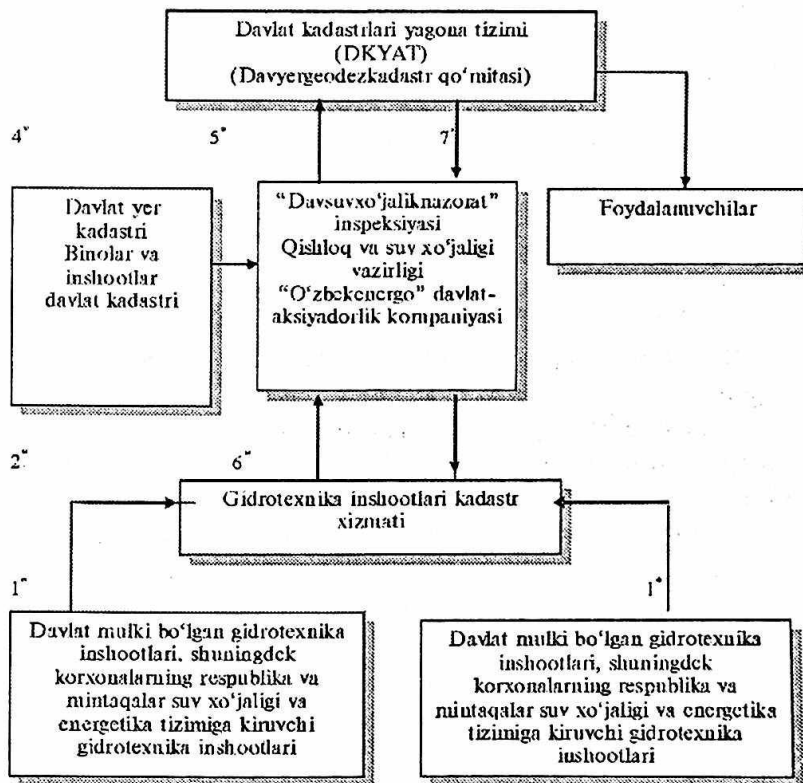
Davlat kadastrlari yagona tizimi (DKYAT) (Davyergeodezkadastr qo'mitasi)

4*

5*

7*

Davlat yer kadastri Binolar va inshootlar davlat kadastri

"Davsuvxo'jaliknazorat" inspeksiyasi Qishloq va suv xo'jaligi vazirligi "O'zbekenergo" davlat-aksiyadorlik kompaniyasi

Foydalanuvchilar

2*

6*

Gidrotexnika inshootlari kadastr xizmati

1*

1*

Davlat mulki bo'lgan gidrotexnika inshootlari, shuningdek korxonalarning respublika va mintaqalar suv xo'jaligi va energetika tizimiga kiruvchi gidrotexnika inshootlari

Davlat mulki bo'lgan gidrotexnika inshootlari, shuningdek korxonalarning respublika va mintaqalar suv xo'jaligi va energetika tizimiga kiruvchi gidrotexnika inshootlari